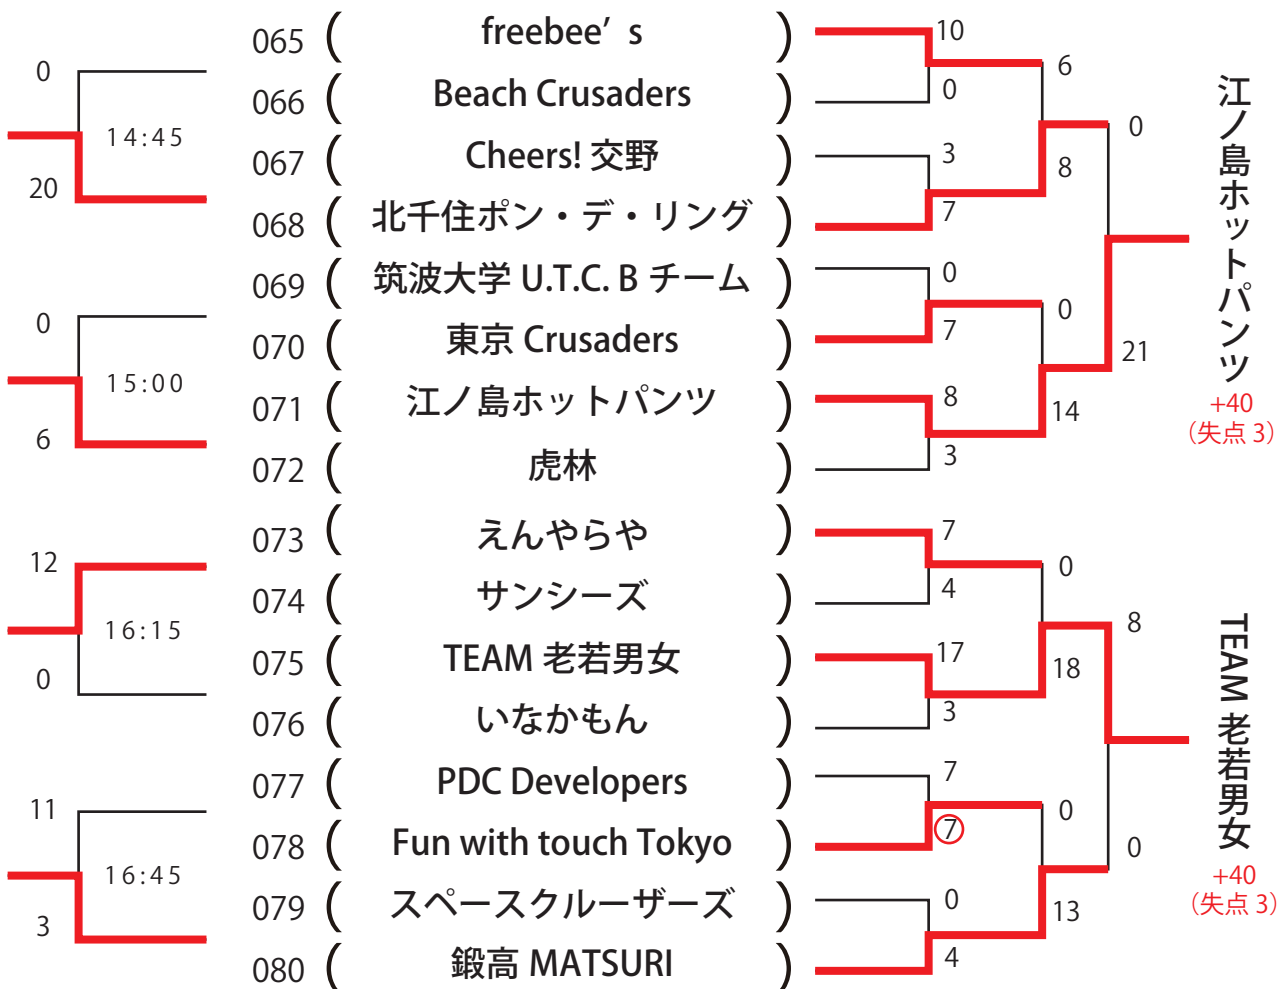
065 ( freebee’s )
066 ( Beach Crusaders )
067 ( Cheers! 交野 )
068 ( 北千住ポン・デ・リング )
069 ( 筑波大学 U.T.C. B チーム )
070 ( 東京 Crusaders )
071 ( 江ノ島ホットパンツ )
072 ( 虎林 )
073 ( えんやらや )
074 ( サンシーズ )
075 ( TEAM 老若男女 )
076 ( いなかもん )
077 ( PDC Developers )
078 ( Fun with touch Tokyo )
079 ( スペースクルーザーズ )
080 ( 鍛高 MATSURI )

0
14:45
20

0
15:00
6

12
16:15
0

11
16:45
3

10
0
3
7
0
7
8
3
7
4
17
3
7
7
0
4

6
8
0
14
0
18
0
13

0
21
8
0

江ノ島ホットパンツ
+40
(失点 3)

TEAM 老若男女
+40
(失点 3)